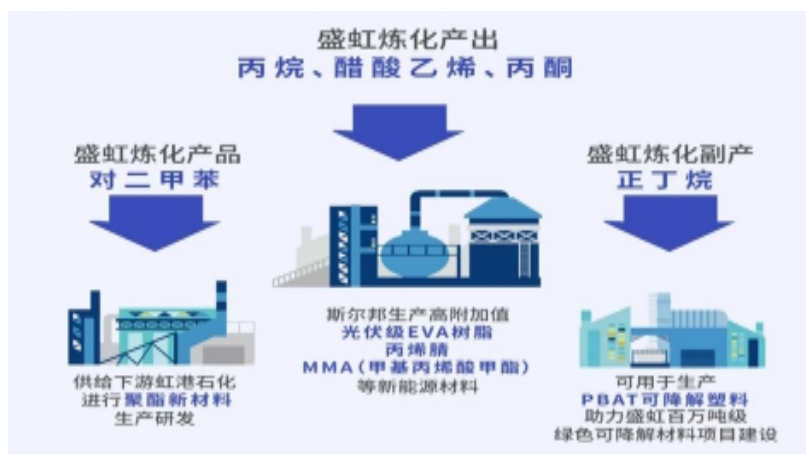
盛虹炼化产出
丙烷、醋酸乙烯、丙酮

盛虹炼化产品
对二甲苯

供给下游虹港石化
进行聚酯新材料
生产研发

斯尔邦生产高附加值
光伏级EVA树脂
丙烯腈
MMA（甲基丙烯酸甲酯）
等新能源材料

盛虹炼化副产
正丁烷

可用于生产
PBAT可降解塑料
助力盛虹百万吨级
绿色可降解材料项目建设